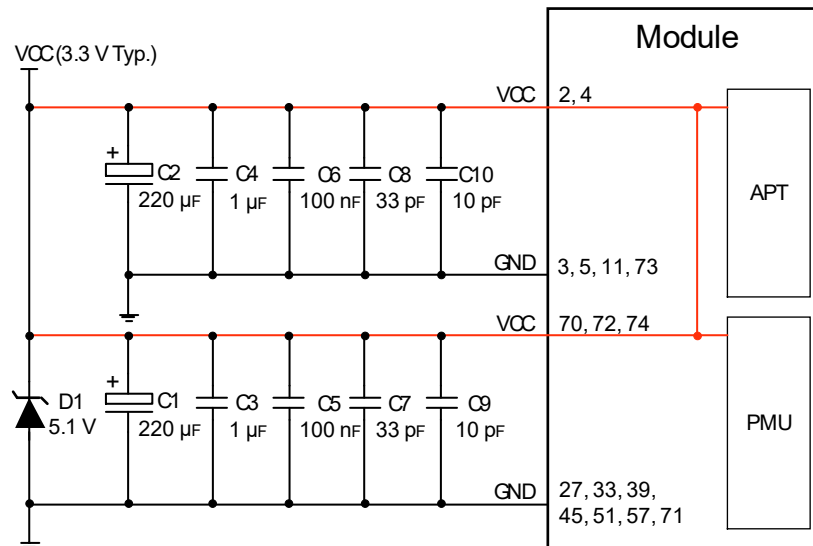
Module

VCC(3.3 V Typ.)

VCC 2, 4

+
C2 220 µF
C4 1 µF
C6 100 nF
C8 33 pF
C10 10 pF

APT

GND 3, 5, 11, 73

VCC 70, 72, 74

+
D1 5.1 V
C1 220 µF
C3 1 µF
C5 100 nF
C7 33 pF
C9 10 pF

PMU

GND 27, 33, 39, 45, 51, 57, 71